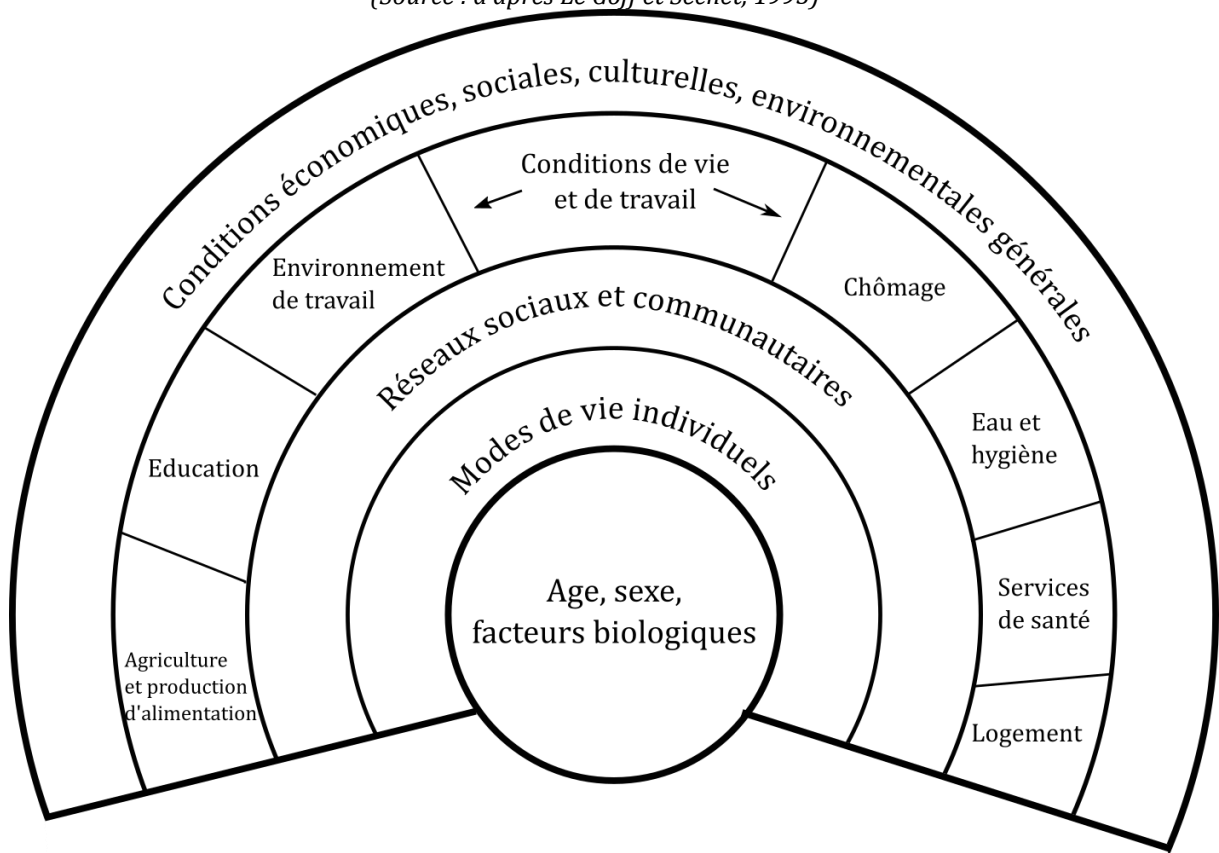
(Source : d'après Le Goff et Séchet, 1998)

Conditions économiques, sociales, culturelles, environnementales générales

Conditions de vie et de travail

Environnement de travail

Chômage

Education

Eau et hygiène

Agriculture et production d'alimentation

Services de santé

Logement

Réseaux sociaux et communautaires

Modes de vie individuels

Age, sexe, facteurs biologiques